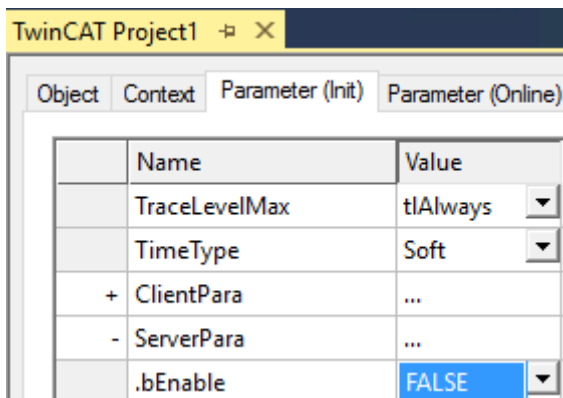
TwinCAT Project1 ⊢ ✕

Object | Context | Parameter (Init) | Parameter (Online)

| | Name | Value |
|---|---|---|
| | TraceLevelMax | tlAlways |
| | TimeType | Soft |
| + | ClientPara | ... |
| - | ServerPara | ... |
| | .bEnable | FALSE |